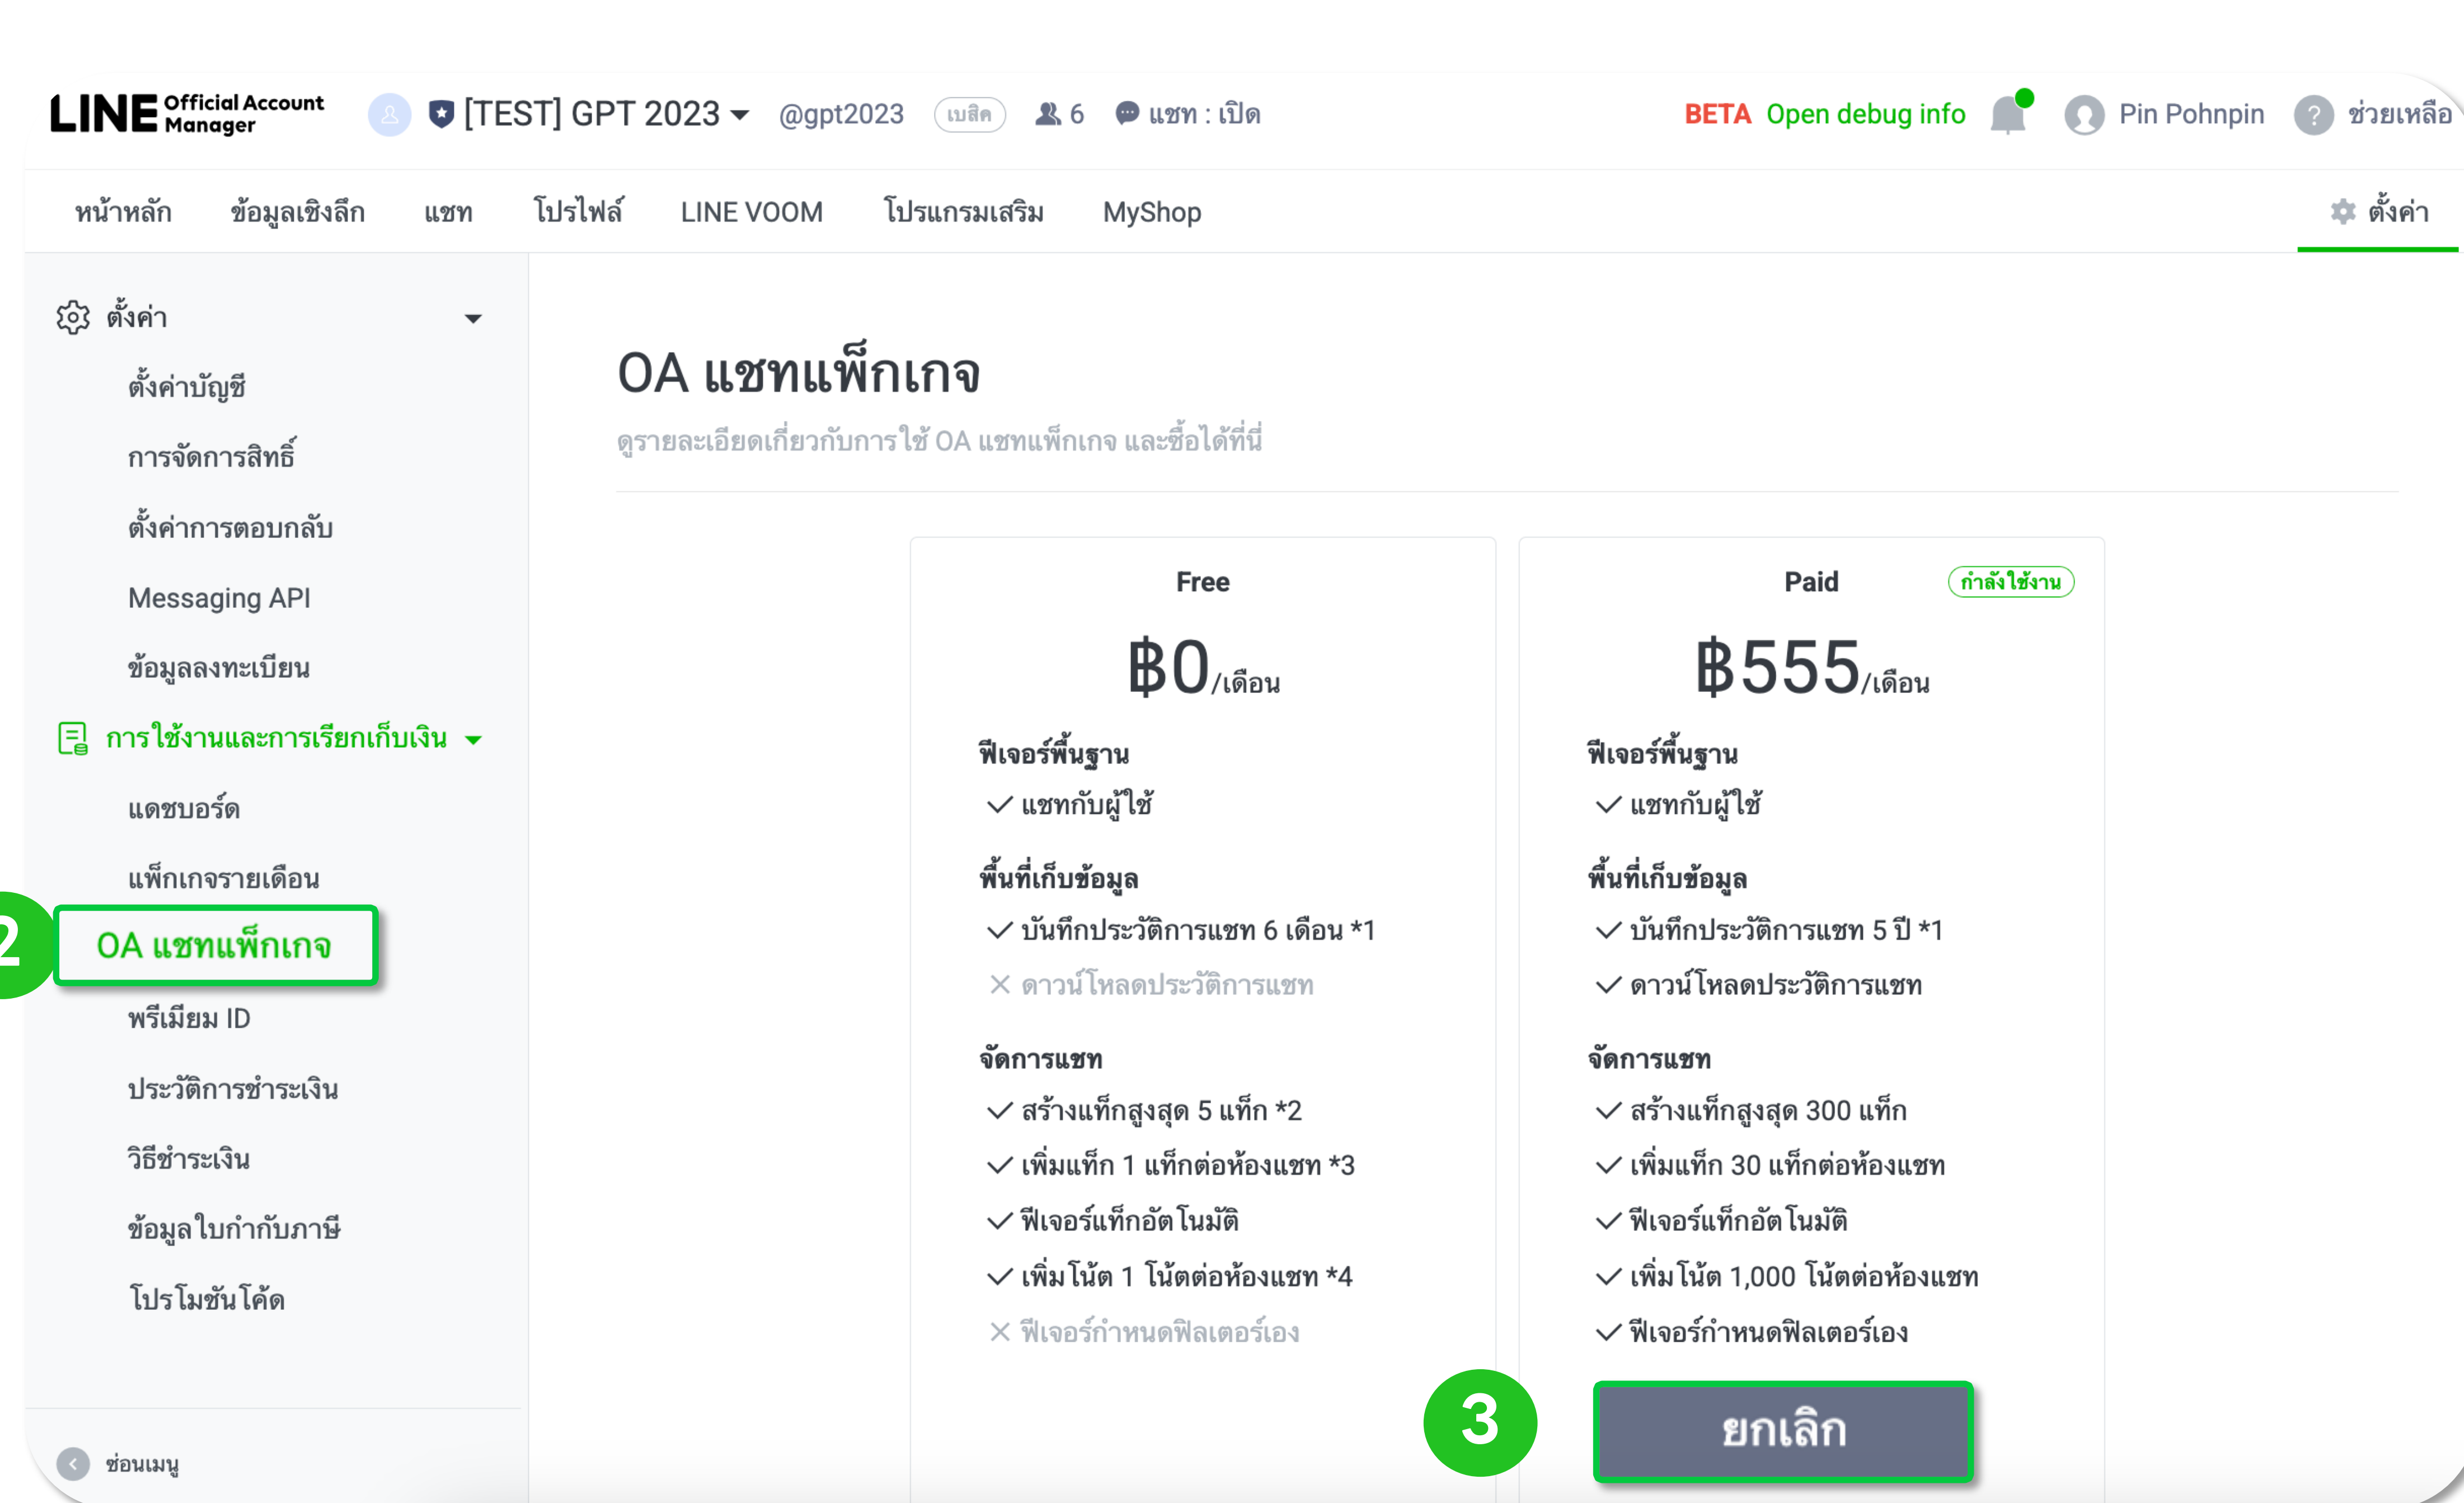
LINE Official Account Manager [TEST] GPT 2023 @gpt2023 เบสิค 6 แชท : เปิด BETA Open debug info Pin Pohnpin ช่วยเหลือ

หน้าหลัก ข้อมูลเชิงลึก แชท โปรไฟล์ LINE VOOM โปรแกรมเสริม MyShop ตั้งค่า

ตั้งค่า
ตั้งค่าบัญชี
การจัดการสิทธิ์
ตั้งค่าการตอบกลับ
Messaging API
ข้อมูลลงทะเบียน
การใช้งานและการเรียกเก็บเงิน
แดชบอร์ด
แพ็กเกจรายเดือน
2
OA แชทแพ็กเกจ
พรีเมียม ID
ประวัติการชำระเงิน
วิธีชำระเงิน
ข้อมูลใบกำกับภาษี
โปรโมชันโค้ด
ซ่อนเมนู

OA แชทแพ็กเกจ
ดูรายละเอียดเกี่ยวกับการใช้ OA แชทแพ็กเกจ และซื้อได้ที่นี่

Free
฿0/เดือน
ฟีเจอร์พื้นฐาน
✓ แชทกับผู้ใช้
พื้นที่เก็บข้อมูล
✓ บันทึกประวัติการแชท 6 เดือน *1
✕ ดาวน์โหลดประวัติการแชท
จัดการแชท
✓ สร้างแท็กสูงสุด 5 แท็ก *2
✓ เพิ่มแท็ก 1 แท็กต่อห้องแชท *3
✓ ฟีเจอร์แท็กอัตโนมัติ
✓ เพิ่มโน้ต 1 โน้ตต่อห้องแชท *4
✕ ฟีเจอร์กำหนดฟิลเตอร์เอง

Paid กำลังใช้งาน
฿555/เดือน
ฟีเจอร์พื้นฐาน
✓ แชทกับผู้ใช้
พื้นที่เก็บข้อมูล
✓ บันทึกประวัติการแชท 5 ปี *1
✓ ดาวน์โหลดประวัติการแชท
จัดการแชท
✓ สร้างแท็กสูงสุด 300 แท็ก
✓ เพิ่มแท็ก 30 แท็กต่อห้องแชท
✓ ฟีเจอร์แท็กอัตโนมัติ
✓ เพิ่มโน้ต 1,000 โน้ตต่อห้องแชท
✓ ฟีเจอร์กำหนดฟิลเตอร์เอง

3
ยกเลิก